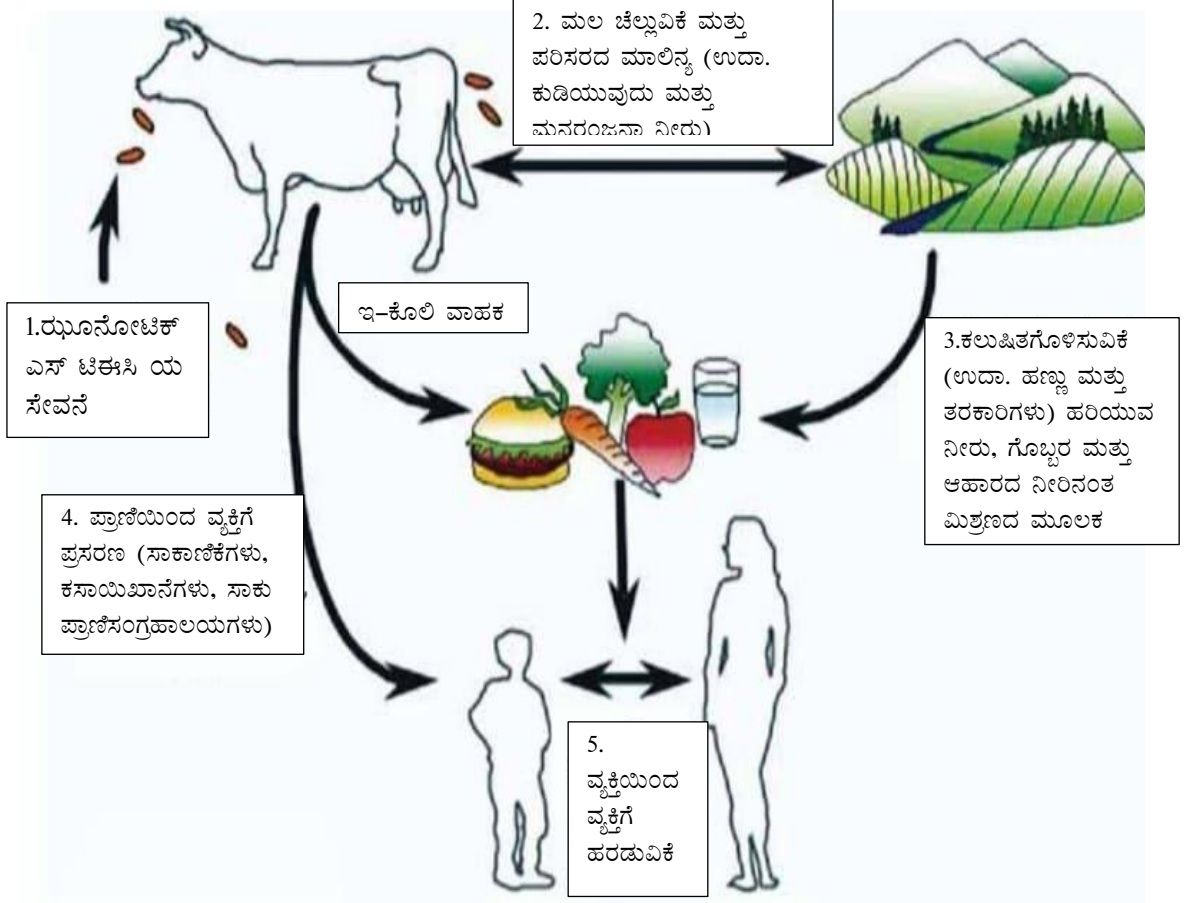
2. ಮಲ ಚೆಲ್ಲುವಿಕೆ ಮತ್ತು ಪರಿಸರದ ಮಾಲಿನ್ಯ (ಉದಾ. ಕುಡಿಯುವುದು ಮತ್ತು ಮನರಂಜನಾ ನೀರು)

1.ಝೂನೋಟಿಕ್ ಎಸ್ ಟಿಈಸಿ ಯ ಸೇವನೆ

ಇ–ಕೊಲಿ ವಾಹಕ

3.ಕಲುಷಿತಗೊಳಿಸುವಿಕೆ (ಉದಾ. ಹಣ್ಣು ಮತ್ತು ತರಕಾರಿಗಳು) ಹರಿಯುವ ನೀರು, ಗೊಬ್ಬರ ಮತ್ತು ಆಹಾರದ ನೀರಿನಂತ ಮಿಶ್ರಣದ ಮೂಲಕ

4. ಪ್ರಾಣಿಯಿಂದ ವ್ಯಕ್ತಿಗೆ ಪ್ರಸರಣ (ಸಾಕಾಣಿಕೆಗಳು, ಕಸಾಯಿಖಾನೆಗಳು, ಸಾಕು ಪ್ರಾಣಿಸಂಗ್ರಹಾಲಯಗಳು)

5. ವ್ಯಕ್ತಿಯಿಂದ ವ್ಯಕ್ತಿಗೆ ಹರಡುವಿಕೆ